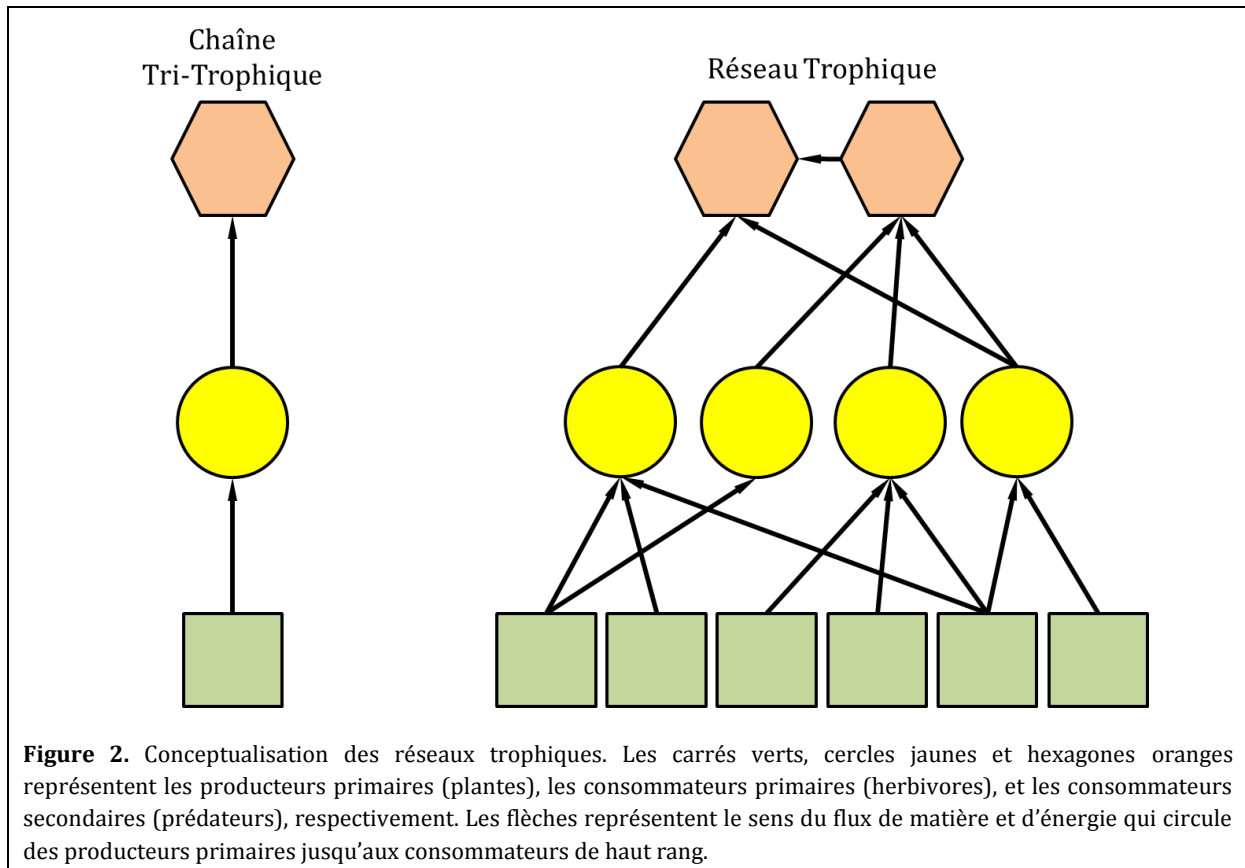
Chaîne
Tri-Trophique

Réseau Trophique

**Figure 2.** Conceptualisation des réseaux trophiques. Les carrés verts, cercles jaunes et hexagones oranges représentent les producteurs primaires (plantes), les consommateurs primaires (herbivores), et les consommateurs secondaires (prédateurs), respectivement. Les flèches représentent le sens du flux de matière et d'énergie qui circule des producteurs primaires jusqu'aux consommateurs de haut rang.